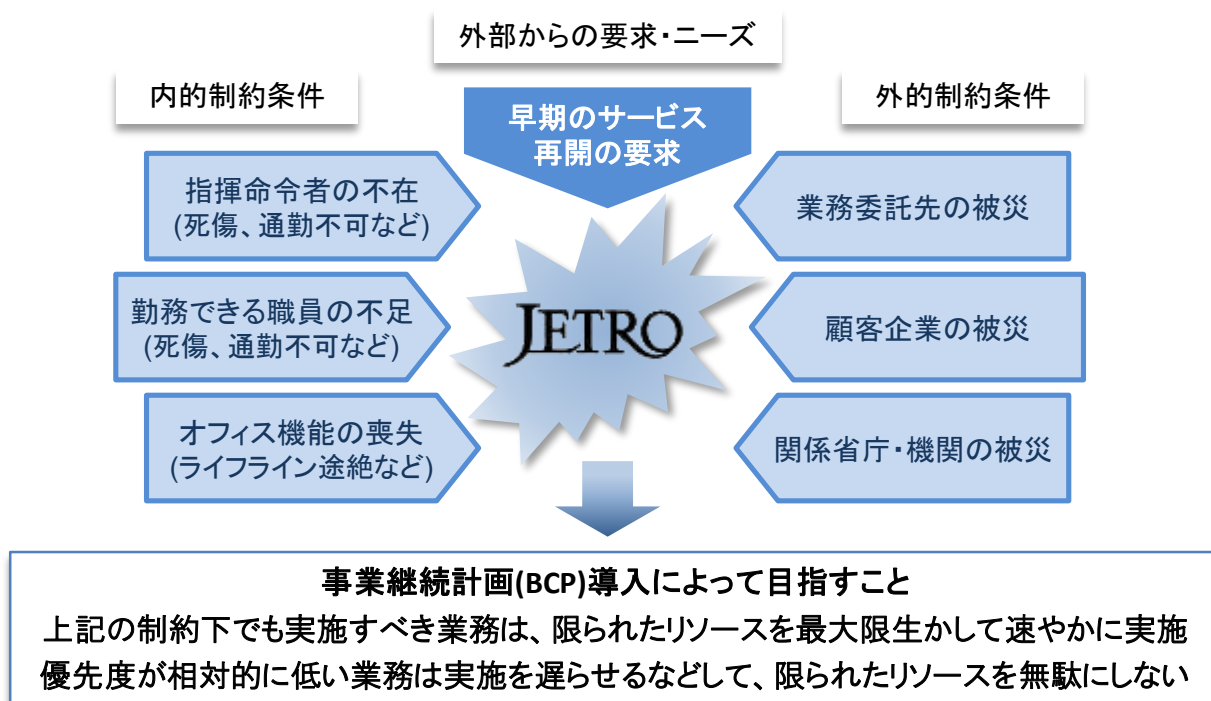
外部からの要求・ニーズ

内的制約条件

早期のサービス再開の要求

外的制約条件

指揮命令者の不在
(死傷、通勤不可など)

勤務できる職員の不足
(死傷、通勤不可など)

オフィス機能の喪失
(ライフライン途絶など)

JETRO

業務委託先の被災

顧客企業の被災

関係省庁・機関の被災

事業継続計画(BCP)導入によって目指すこと
上記の制約下でも実施すべき業務は、限られたリソースを最大限生かして速やかに実施
優先度が相対的に低い業務は実施を遅らせるなどして、限られたリソースを無駄にしない